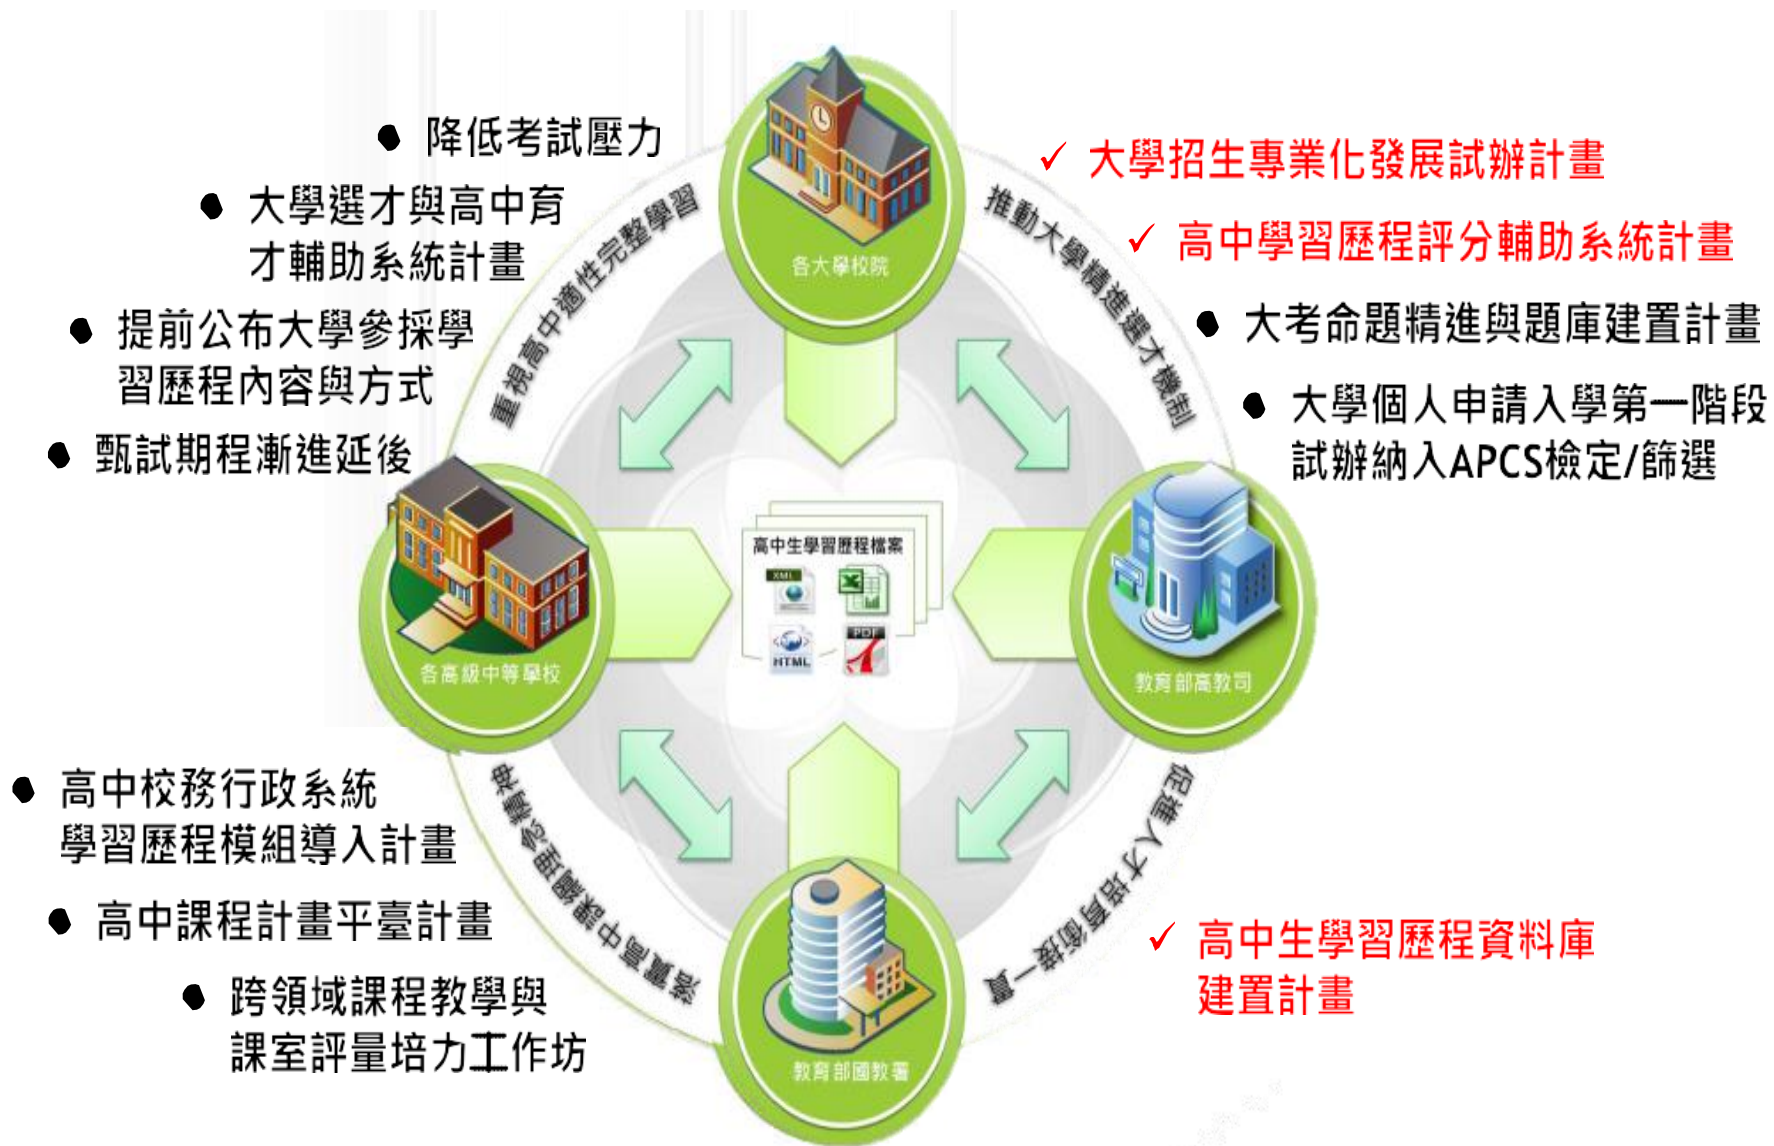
● 降低考試壓力

● 大學選才與高中育才輔助系統計畫

● 提前公布大學參採學習歷程內容與方式

● 甄試期程漸進延後

✓ 大學招生專業化發展試辦計畫

✓ 高中學習歷程評分輔助系統計畫

● 大考命題精進與題庫建置計畫

● 大學個人申請入學第一階段試辦納入APCS檢定/篩選

重視高中適性完整學習

推動大學精進選才機制

各大學校院

各高級中等學校

高中生學習歷程檔案

XML

HTML

PDF

教育部高教司

教育部國教署

落實高中課綱重要精神

促進人才培育一貫

● 高中校務行政系統學習歷程模組導入計畫

● 高中課程計畫平臺計畫

● 跨領域課程教學與課室評量培力工作坊

✓ 高中生學習歷程資料庫建置計畫